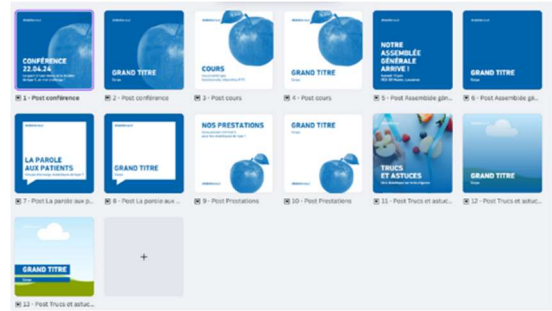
CONFÉRENCE 22.04.24
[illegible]

1 - Post conférence

GRAND TITRE
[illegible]

2 - Post conférence

COURS
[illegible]

3 - Post cours

GRAND TITRE
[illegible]

4 - Post cours

NOTRE ASSEMBLÉE GÉNÉRALE ARRIVE !
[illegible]

5 - Post Assemblée gén...

GRAND TITRE
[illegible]

6 - Post Assemblée gé...

LA PAROLE AUX PATIENTS
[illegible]

7 - Post La parole aux p...

GRAND TITRE
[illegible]

8 - Post La parole aux ...

NOS PRESTATIONS
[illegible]

9 - Post Prestations

GRAND TITRE
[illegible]

10 - Post Prestations

TRUCS ET ASTUCES
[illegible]

11 - Post Trucs et astuc...

GRAND TITRE
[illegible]

12 - Post Trucs et astuc...

GRAND TITRE
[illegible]

13 - Post Trucs et astuc...

+